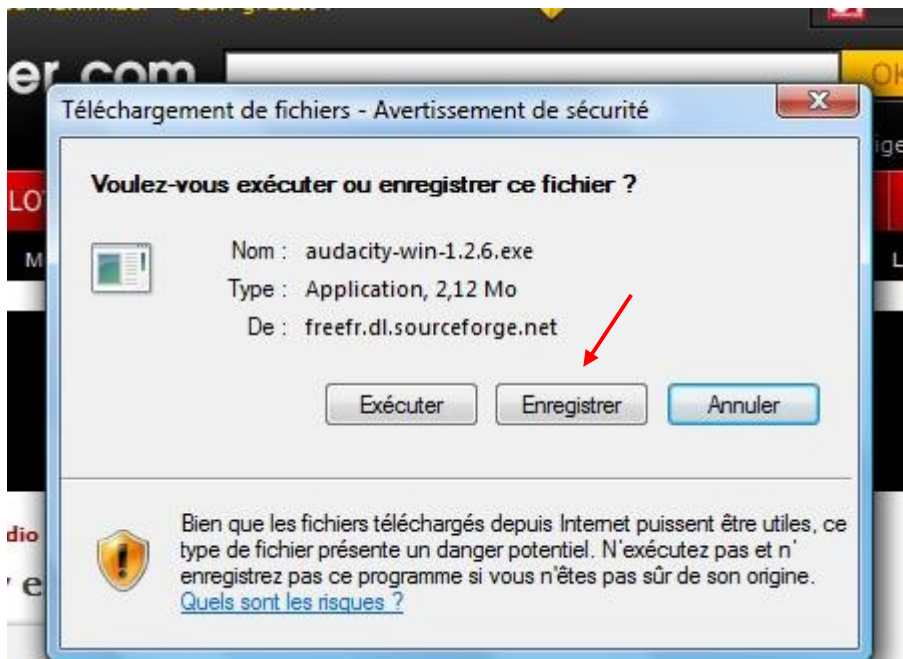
er.com

OK

ige

LO

M

L

dio

e

Téléchargement de fichiers - Avertissement de sécurité

Voulez-vous exécuter ou enregistrer ce fichier ?

Nom : audacity-win-1.2.6.exe
Type : Application, 2,12 Mo
De : freefr.dl.sourceforge.net

Exécuter
Enregistrer
Annuler

Bien que les fichiers téléchargés depuis Internet puissent être utiles, ce type de fichier présente un danger potentiel. N'exécutez pas et n' enregistrez pas ce programme si vous n'êtes pas sûr de son origine. Quels sont les risques ?